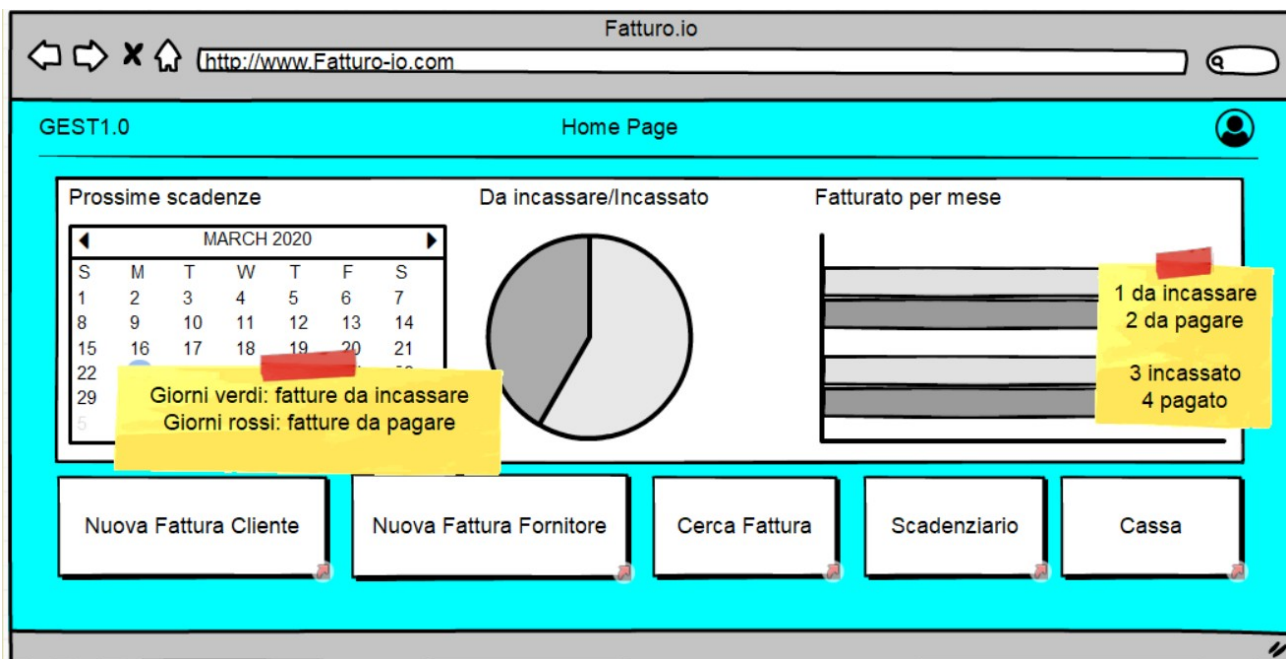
Fatturo.io

http://www.Fatturo-io.com

GEST1.0

Home Page

Prossime scadenze

| MARCH 2020 | | | | | | |
|---|---|---|---|---|---|---|
| S | M | T | W | T | F | S |
| 1 | 2 | 3 | 4 | 5 | 6 | 7 |
| 8 | 9 | 10 | 11 | 12 | 13 | 14 |
| 15 | 16 | 17 | 18 | 19 | 20 | 21 |
| 22 | | | | | | |
| 29 | | | | | | |
| 5 | | | | | | |

Giorni verdi: fatture da incassare
Giorni rossi: fatture da pagare

Da incassare/Incassato

Fatturato per mese

1 da incassare
2 da pagare

3 incassato
4 pagato

Nuova Fattura Cliente

Nuova Fattura Fornitore

Cerca Fattura

Scadenziario

Cassa